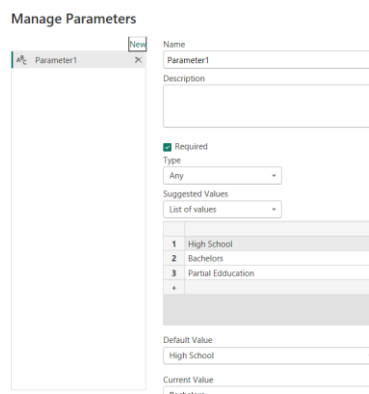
Manage Parameters

New

Parameter1 ✕

Name

Parameter1

Description

Required

Type

Any

Suggested Values

List of values

| | |
|---|---|
| 1 | High School |
| 2 | Bachelors |
| 3 | Partial Edducation |
| + | |

Default Value

High School

Current Value

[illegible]